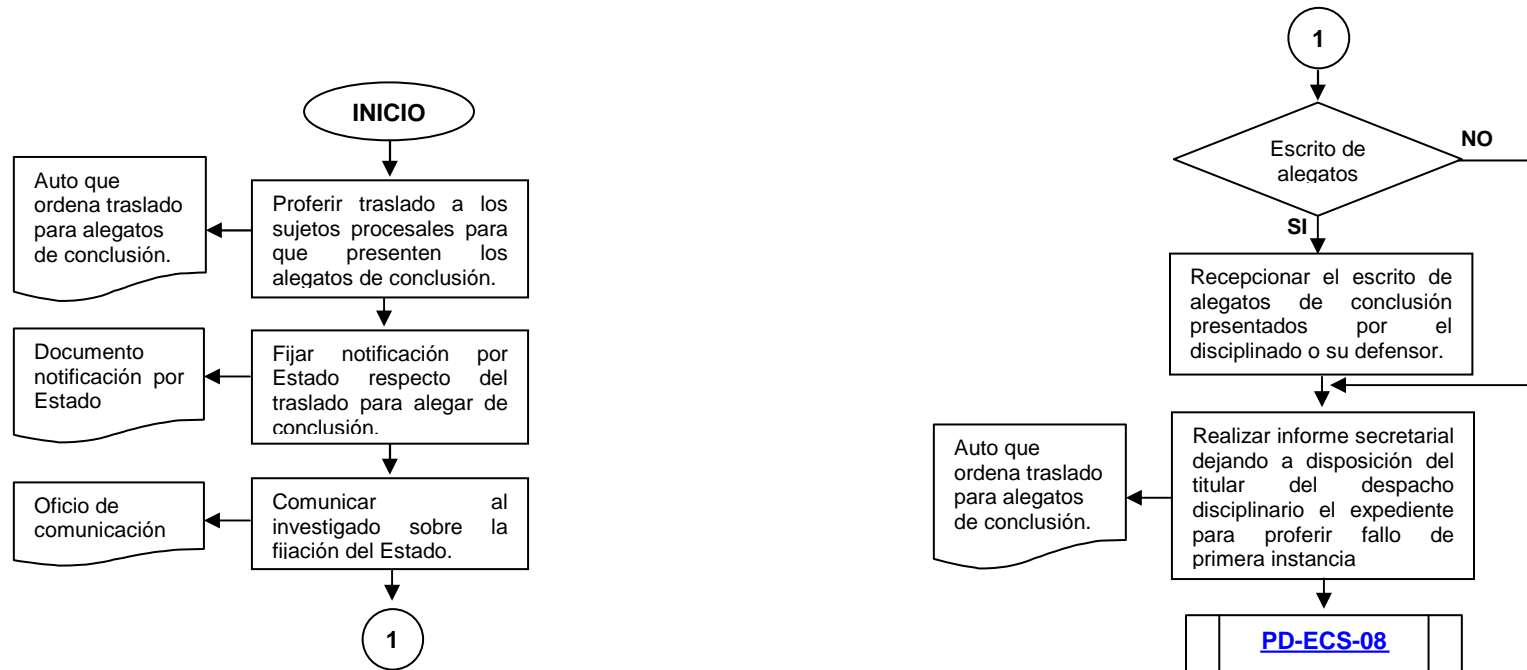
INICIO

Proferir traslado a los sujetos procesales para que presenten los alegatos de conclusión.

Auto que ordena traslado para alegatos de conclusión.

Fijar notificación por Estado respecto del traslado para alegar de conclusión.

Documento notificación por Estado

Comunicar al investigado sobre la fijación del Estado.

Oficio de comunicación

1

1

Escrito de alegatos

NO

SI

Recepcionar el escrito de alegatos de conclusión presentados por el disciplinado o su defensor.

Realizar informe secretarial dejando a disposición del titular del despacho disciplinario el expediente para proferir fallo de primera instancia

Auto que ordena traslado para alegatos de conclusión.

PD-ECS-08